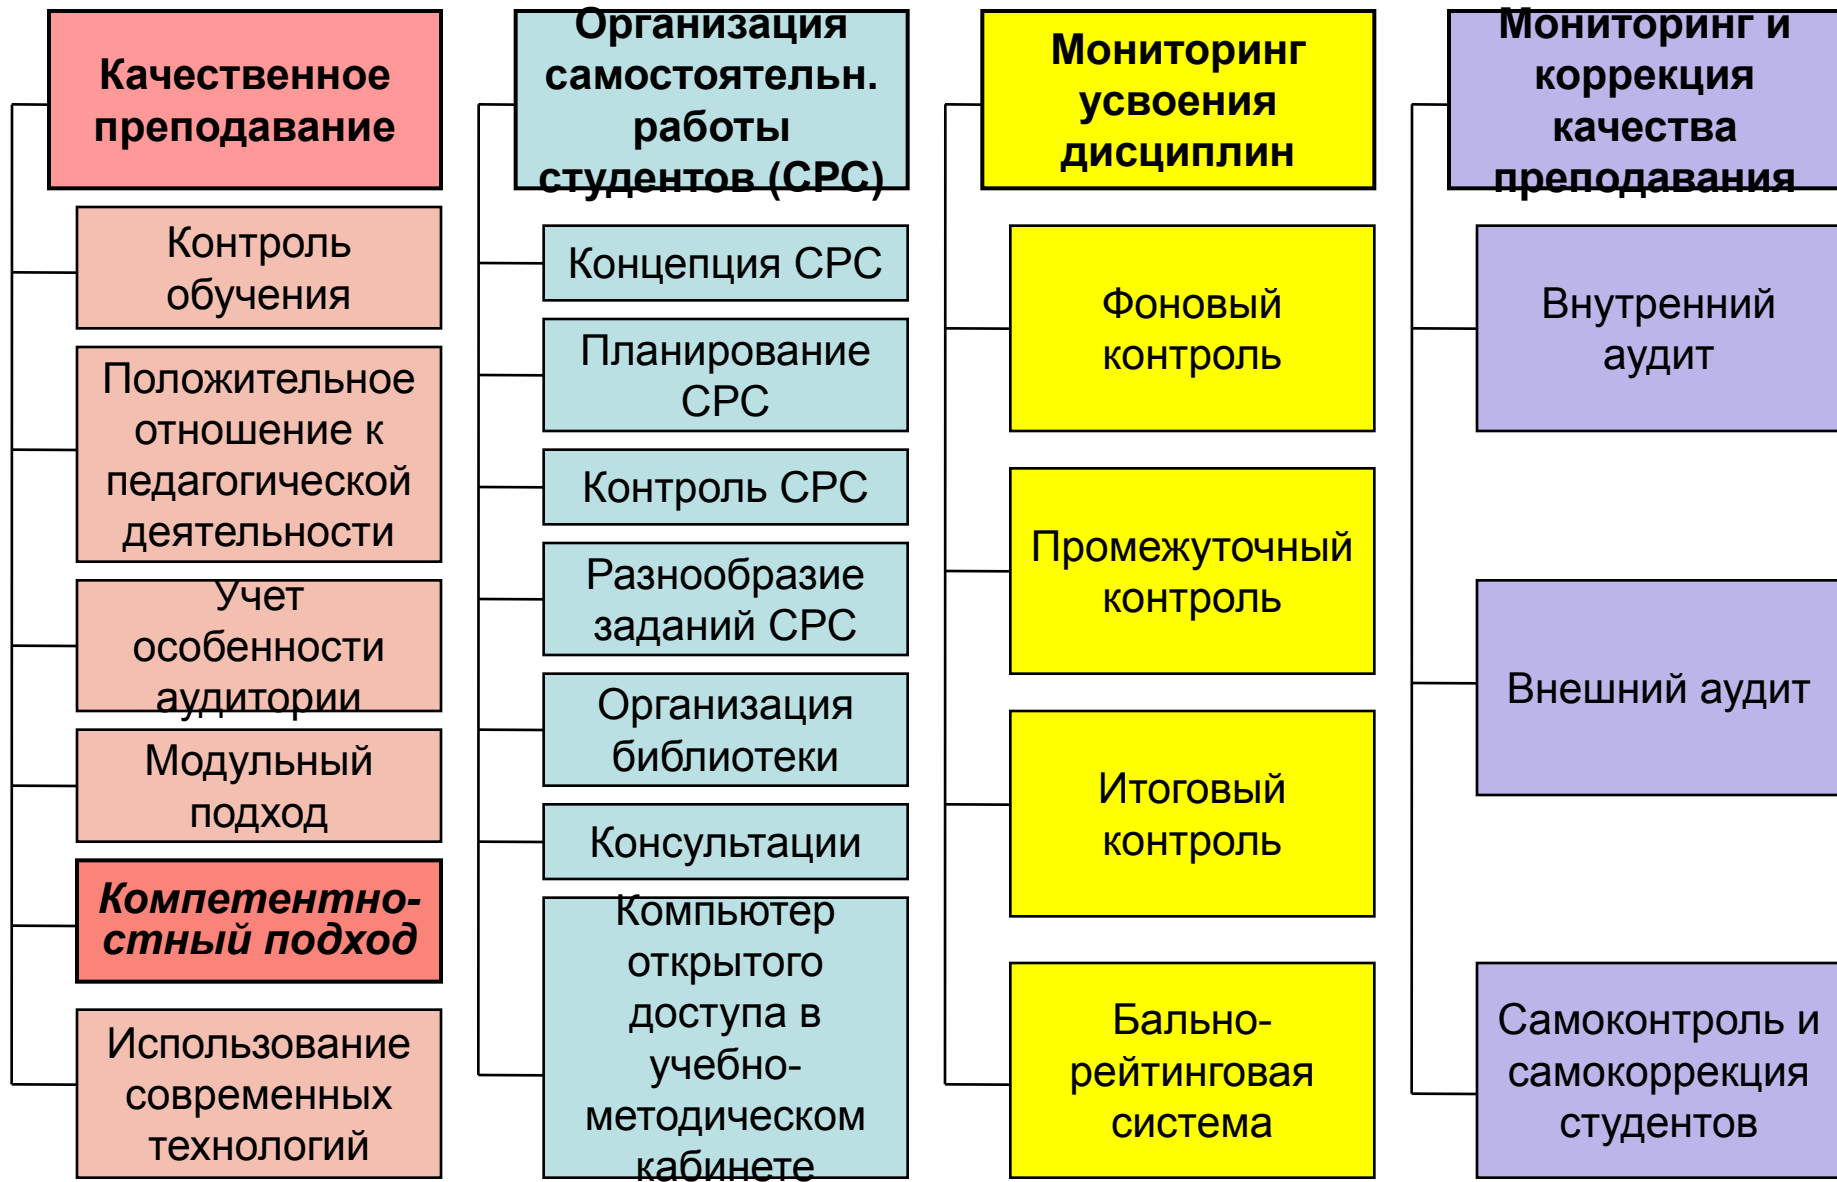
Качественное преподавание

Контроль обучения

Положительное отношение к педагогической деятельности

Учет особенности аудитории

Модульный подход

Компетентно-стный подход

Использование современных технологий

Организация самостоятельн. работы студентов (СРС)

Концепция СРС

Планирование СРС

Контроль СРС

Разнообразие заданий СРС

Организация библиотеки

Консультации

Компьютер открытого доступа в учебно-методическом кабинете

Мониторинг усвоения дисциплин

Фоновый контроль

Промежуточный контроль

Итоговый контроль

Бально-рейтинговая система

Мониторинг и коррекция качества преподавания

Внутренний аудит

Внешний аудит

Самоконтроль и самокоррекция студентов